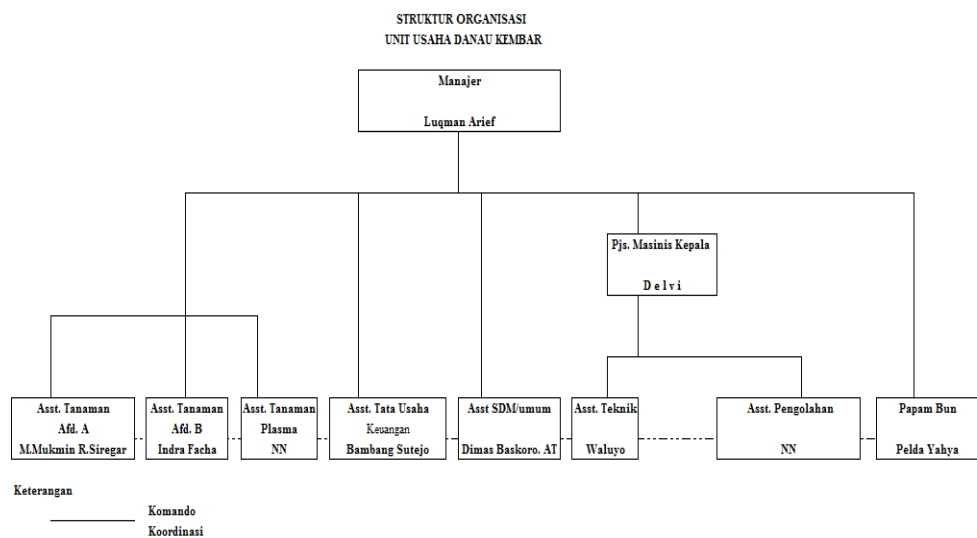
STRUKTUR ORGANISASI
UNIT USAHA DANAU KEMBAR

Manajer

Luqman Arief

Pjs. Masinis Kepala

D e l v i

Asst. Tanaman
Afd. A
M.Mukmin R.Siregar

Asst. Tanaman
Afd. B
Indra Facha

Asst. Tanaman
Plasma
NN

Asst. Tata Usaha
Keuangan
Bambang Sutejo

Asst SDM/umum

Dimas Baskoro. AT

Asst. Teknik

Waluyo

Asst. Pengolahan

NN

Papam Bun

Pelda Yahya

Keterangan

Komando
Koordinasi